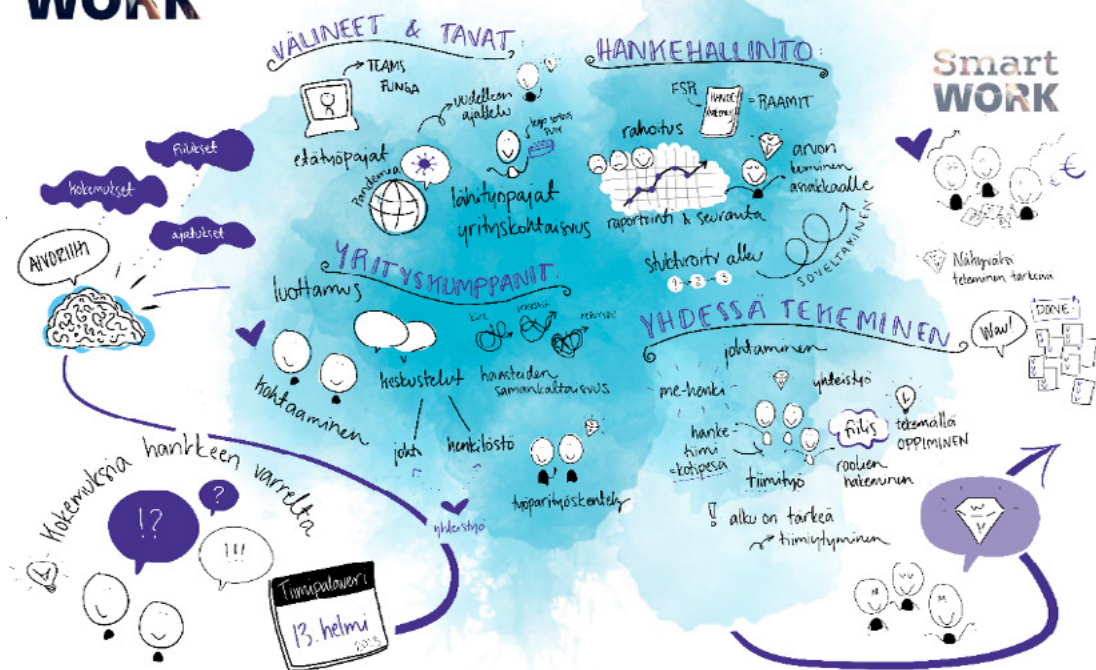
WORK

VÄLINEET & TAVAT

TEAMS
FLINGA

uudelleen ajattelu

etätyöpajat

pandemia

lähityöpajat
yrityskohtaisuus

HANKEHALLINTO

ESR
HANKESUUNNITELMA = RAAMIT

rahoitus

arvon tuominen asiakkaalle

raportointi & seuranta

strukturoitu alku

1 → 2 → 3

SOVELTAMINEN

Smart WORK

Näkyväksi tekeminen tärkeää

tunteet

kokemukset

ajatukset

AIVORIIHI

YRITYSKUMPPANIT

luottamus

keskustelut

hankkeiden samankaltaisuus

kohtaaminen

johto

henkilöstö

työparityöskentely

yhteistyö

YHDESSÄ TEKEMINEN

Wau!

DONE

johtaminen

me-henki

yhteistyö

hanke tiimi kotipesä

fiilis

tekemällä OPPIMINEN

tiimityö

roolien hakeminen

! alku on tärkeä → tiimiytyminen

Kokemuksia hankkeen varrelta

!?

?

!!!

Tiimipalaveri
13. helmi